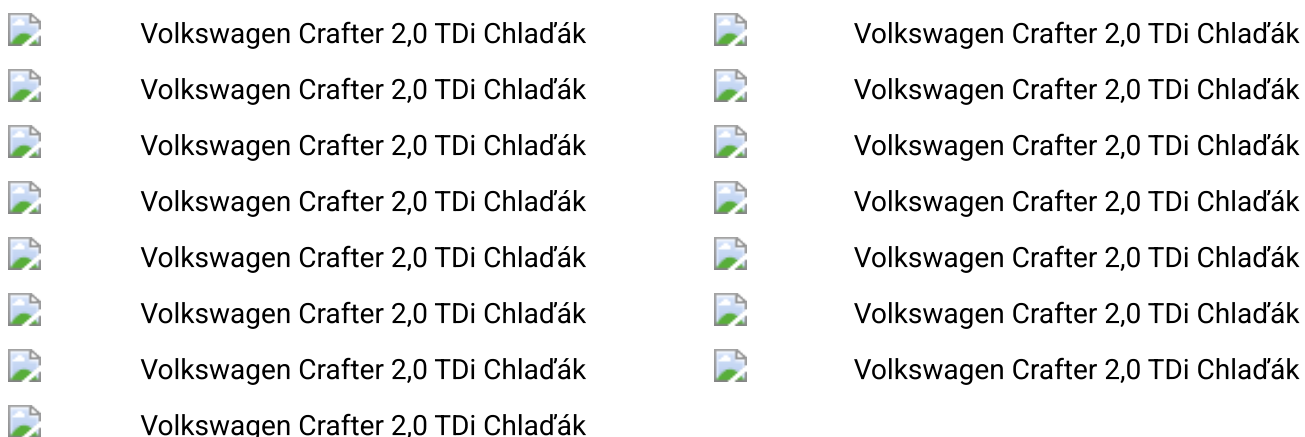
Volkswagen Crafter 2,0 TDi Chlaďák
Volkswagen Crafter 2,0 TDi Chlaďák
Volkswagen Crafter 2,0 TDi Chlaďák
Volkswagen Crafter 2,0 TDi Chlaďák
Volkswagen Crafter 2,0 TDi Chlaďák
Volkswagen Crafter 2,0 TDi Chlaďák
Volkswagen Crafter 2,0 TDi Chlaďák
Volkswagen Crafter 2,0 TDi Chlaďák

Volkswagen Crafter 2,0 TDi Chlaďák
Volkswagen Crafter 2,0 TDi Chlaďák
Volkswagen Crafter 2,0 TDi Chlaďák
Volkswagen Crafter 2,0 TDi Chlaďák
Volkswagen Crafter 2,0 TDi Chlaďák
Volkswagen Crafter 2,0 TDi Chlaďák
Volkswagen Crafter 2,0 TDi Chlaďák